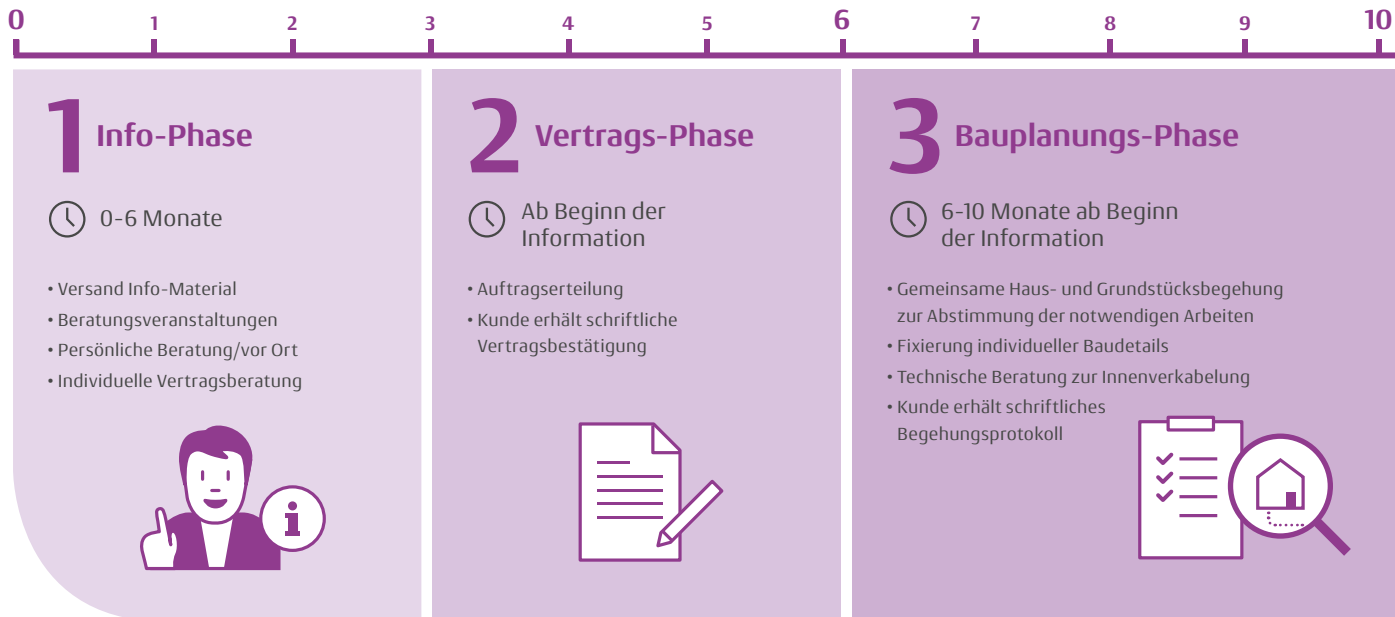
0 1 2 3 4 5 6 7 8 9 10

1 Info-Phase

0-6 Monate

• Versand Info-Material
• Beratungsveranstaltungen
• Persönliche Beratung/vor Ort
• Individuelle Vertragsberatung

2 Vertrags-Phase

Ab Beginn der Information

• Auftragserteilung
• Kunde erhält schriftliche Vertragsbestätigung

3 Bauplanungs-Phase

6-10 Monate ab Beginn der Information

• Gemeinsame Haus- und Grundstücksbegehung zur Abstimmung der notwendigen Arbeiten
• Fixierung individueller Baudetails
• Technische Beratung zur Innenverkabelung
• Kunde erhält schriftliches Begehungsprotokoll